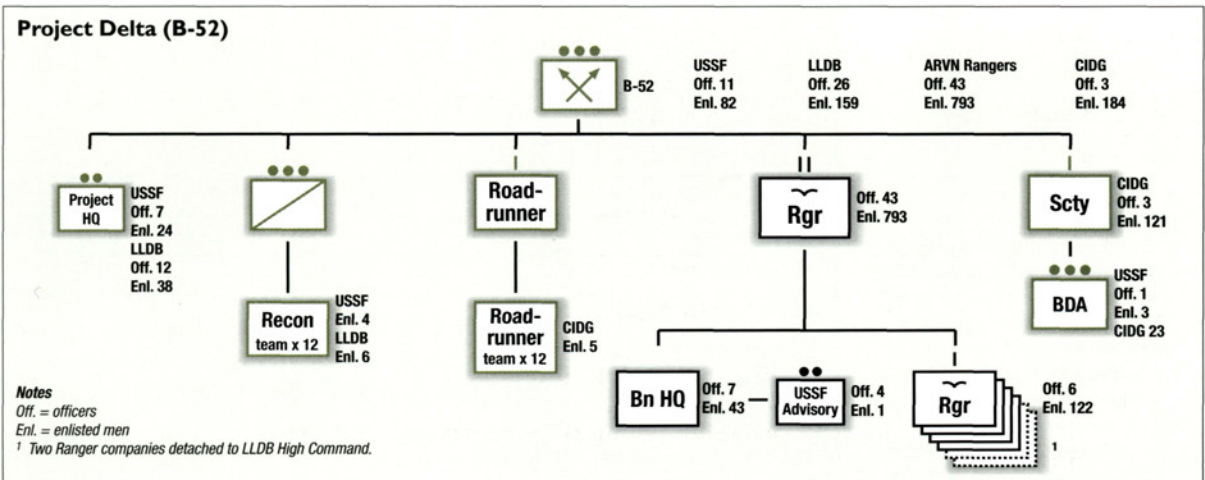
Project Delta (B-52)

B-52

USSF
Off. 11
Enl. 82

LLDB
Off. 26
Enl. 159

ARVN Rangers
Off. 43
Enl. 793

CIDG
Off. 3
Enl. 184

Project HQ

USSF
Off. 7
Enl. 24
LLDB
Off. 12
Enl. 38

Recon team x 12

USSF
Enl. 4
LLDB
Enl. 6

Roadrunner

Roadrunner team x 12

CIDG
Enl. 5

Rgr

Off. 43
Enl. 793

Bn HQ

Off. 7
Enl. 43

USSF Advisory

Off. 4
Enl. 1

Rgr

Off. 6
Enl. 122

1

Scty

CIDG
Off. 3
Enl. 121

BDA

USSF
Off. 1
Enl. 3
CIDG 23

Notes
Off. = officers
Enl. = enlisted men
$^1$ Two Ranger companies detached to LLDB High Command.